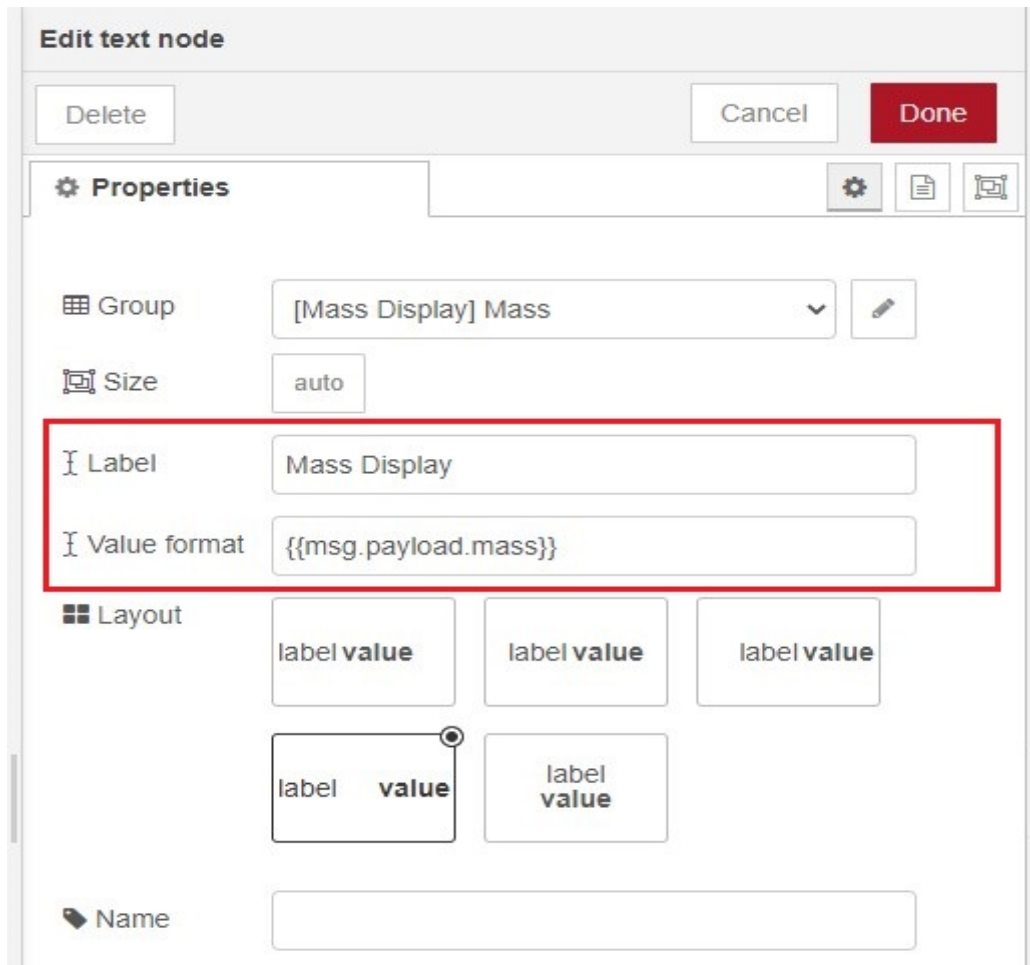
Edit text node

Delete

Cancel

Done

Properties

Group [Mass Display] Mass

Size auto

Label Mass Display

Value format {{msg.payload.mass}}

Layout

label value

label value

label value

label value

label value

Name